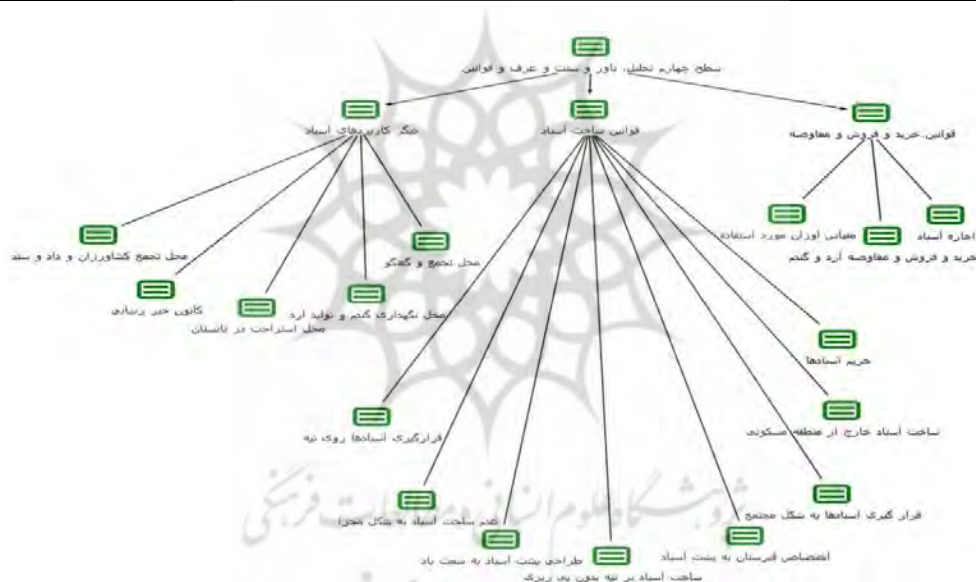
سطح چهارم تحلیل، باور و سنت و عرف و قوانین

قوانین خرید و فروش و معاوضه

قوانین ساخت آسباد

عملکردهای آسباد

اجاره آسباد

مقیاس اوزان مورد استفاده

خرید و فروش و معاوضه آرد و گندم

محل تجمع کشاورزان و داد و ستد

محل تجمع و گفتگو

کانون خبر رسانی

محل نگهداری گندم و تولید آرد

محل استراحت در تابستان

حریم آسبادها

ساخت آسباد خارج از منطقه مسکونی

قرارگیری آسبادها روی تپه

قرار گیری آسبادها به شکل مجتمع

عدم ساخت آسباد به شکل مجزا

اختصاص قبرستان به پشت آسباد

طراحی پشت آسباد به سمت باد

ساخت آسباد بر تپه بدون پی ریزی

پژوهشگاه علوم انسانی و مطالعات فرهنگی